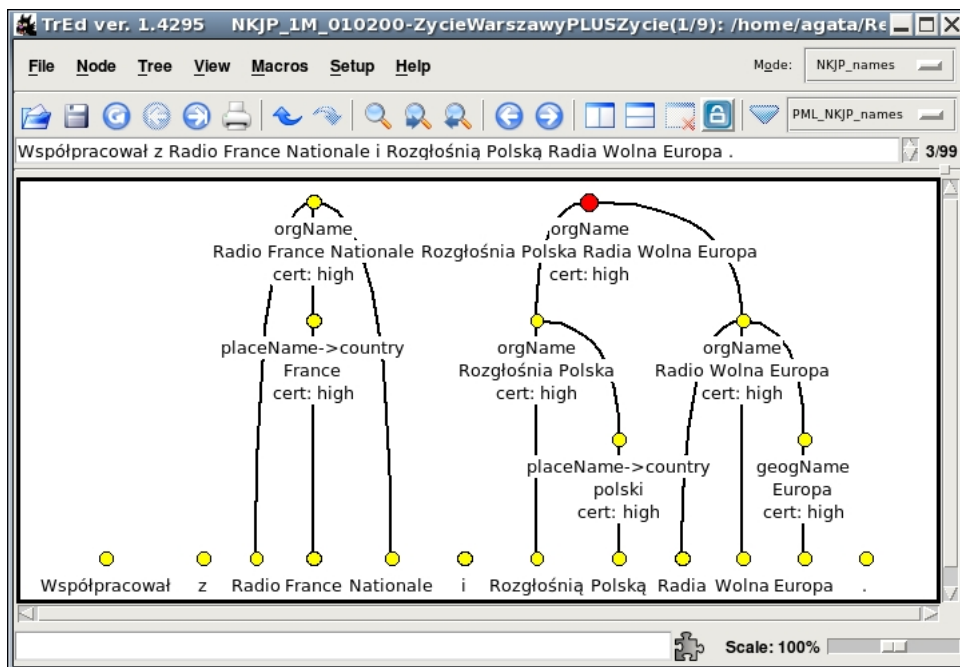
TrEd ver. 1.4295 NKJP_1M_010200-ZycieWarszawyPLUSZycie(1/9): /home/agata/Re

File Node Tree View Macros Setup Help

Mode: NKJP_names

PML_NKJP_names

Współpracował z Radio France Nationale i Rozgłośnią Polską Radia Wolna Europa .

3/99

orgName
Radio France Nationale
cert: high

orgName
Rozgłośnia Polska Radia Wolna Europa
cert: high

placeName->country
France
cert: high

orgName
Rozgłośnia Polska
cert: high

orgName
Radio Wolna Europa
cert: high

placeName->country
polski
cert: high

geogName
Europa
cert: high

Współpracował z Radio France Nationale i Rozgłośnią Polską Radia Wolna Europa .

Scale: 100%